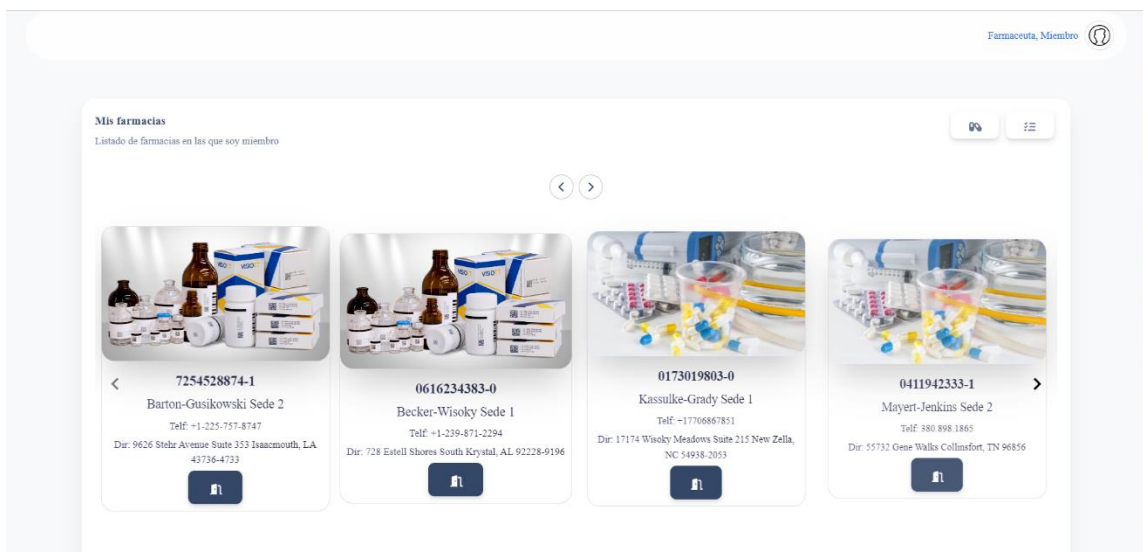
Farmaceuta, Miembro

Mis farmacias

Listado de farmacias en las que soy miembro

7254528874-1

Barton-Gusikowski Sede 2

Telf: +1-225-757-8747

Dir: 9626 Stehr Avenue Suite 353 Isaacmouth, LA 43736-4733

0616234383-0

Becker-Wisoky Sede 1

Telf: +1-239-871-2294

Dir: 728 Estell Shores South Krystal, AL 92228-9196

0173019803-0

Kassulke-Grady Sede 1

Telf: +17706867851

Dir: 17174 Wisoky Meadows Suite 215 New Zella, NC 54938-2053

0411942333-1

Mayert-Jenkins Sede 2

Telf: 380.898.1865

Dir: 55732 Gene Walks Collinsfort, TN 96856